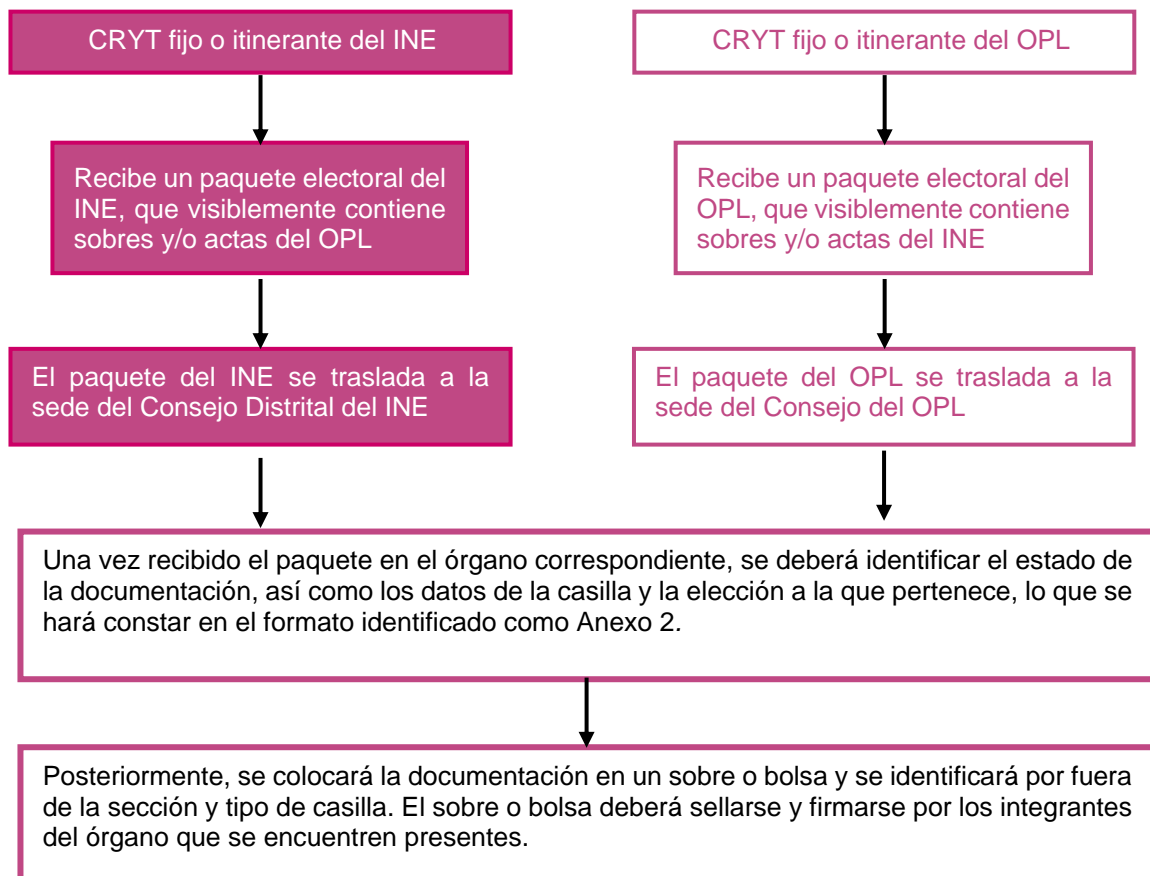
CRYT fijo o itinerante del INE

Recibe un paquete electoral del INE, que visiblemente contiene sobres y/o actas del OPL

El paquete del INE se traslada a la sede del Consejo Distrital del INE

CRYT fijo o itinerante del OPL

Recibe un paquete electoral del OPL, que visiblemente contiene sobres y/o actas del INE

El paquete del OPL se traslada a la sede del Consejo del OPL

Una vez recibido el paquete en el órgano correspondiente, se deberá identificar el estado de la documentación, así como los datos de la casilla y la elección a la que pertenece, lo que se hará constar en el formato identificado como Anexo 2.

Posteriormente, se colocará la documentación en un sobre o bolsa y se identificará por fuera de la sección y tipo de casilla. El sobre o bolsa deberá sellarse y firmarse por los integrantes del órgano que se encuentren presentes.